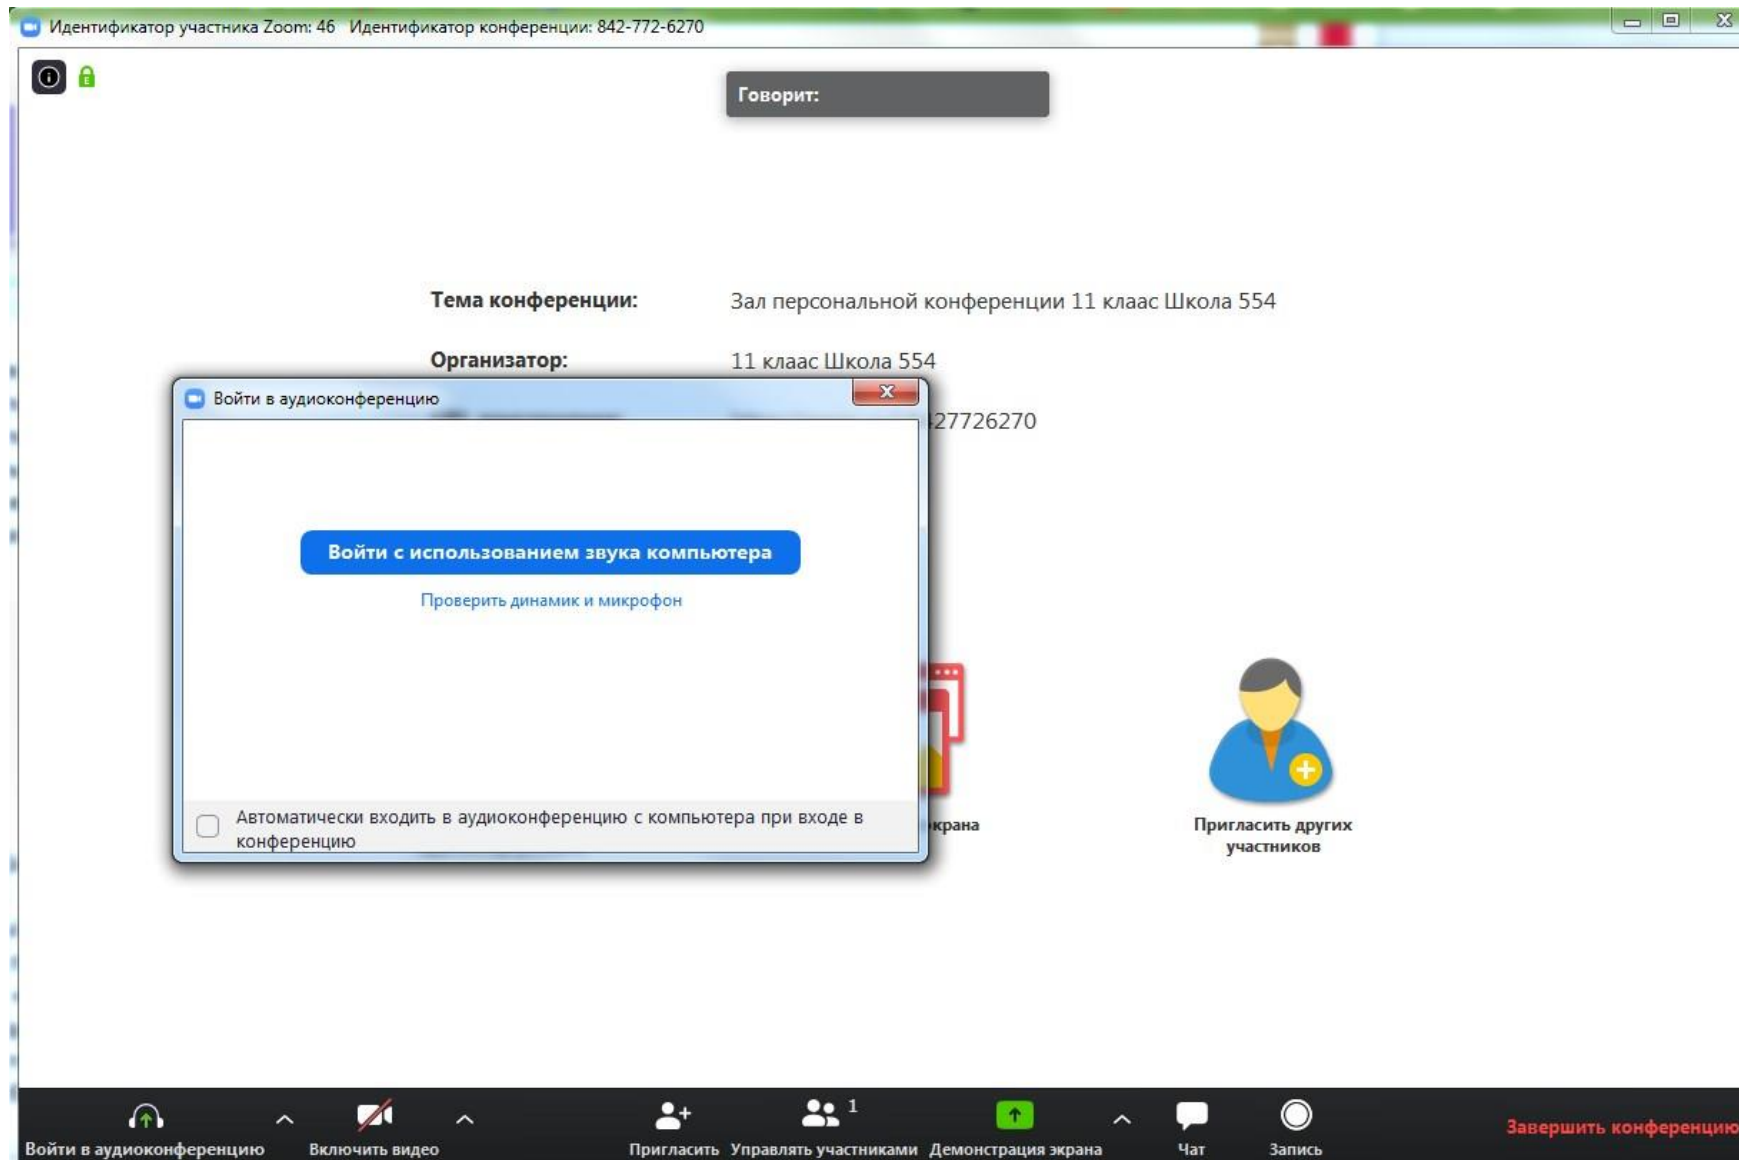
Идентификатор участника Zoom: 46 Идентификатор конференции: 842-772-6270

Говорит:

Тема конференции: Зал персональной конференции 11 класс Школа 554

Организатор: 11 класс Школа 554

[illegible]27726270

Войти в аудиоконференцию

Войти с использованием звука компьютера

Проверить динамик и микрофон

Автоматически входить в аудиоконференцию с компьютера при входе в конференцию

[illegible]крана

Пригласить других участников

Войти в аудиоконференцию
Включить видео
Пригласить
Управлять участниками 1
Демонстрация экрана
Чат
Запись
Завершить конференцию